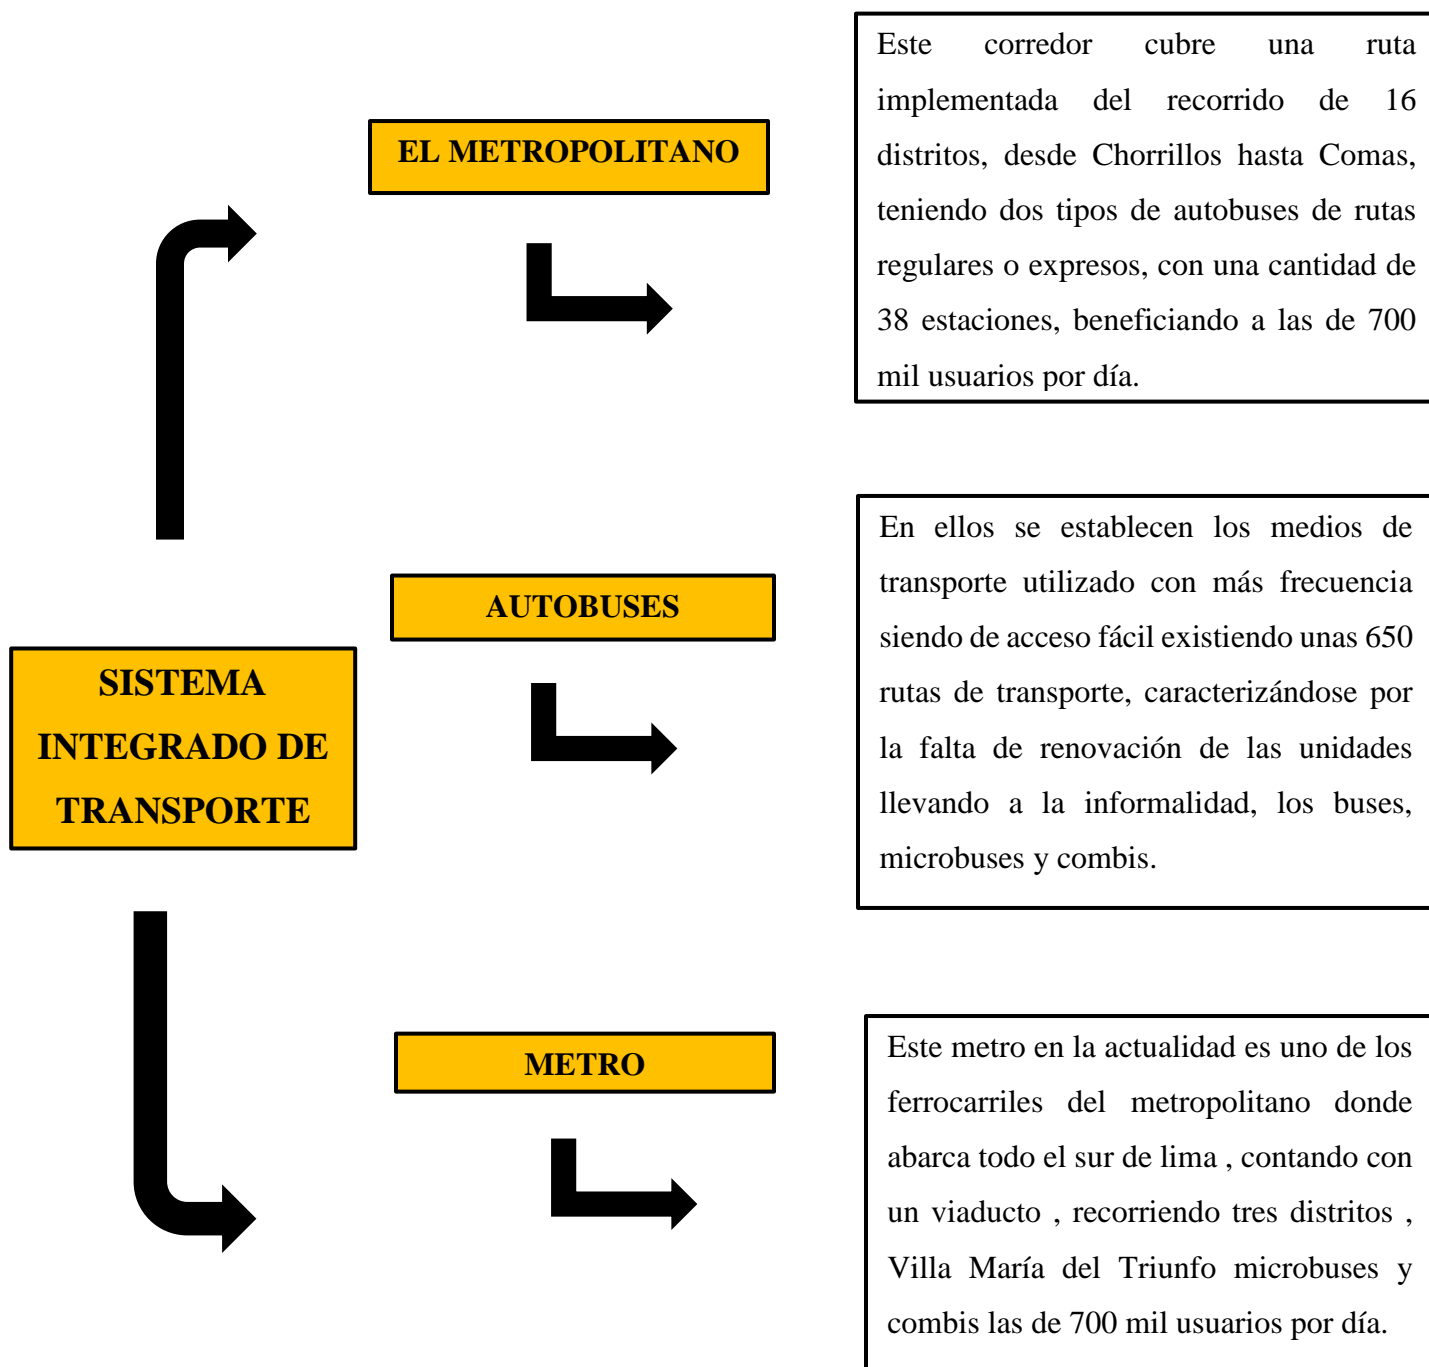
SISTEMA INTEGRADO DE TRANSPORTE

EL METROPOLITANO

Este corredor cubre una ruta implementada del recorrido de 16 distritos, desde Chorrillos hasta Comas, teniendo dos tipos de autobuses de rutas regulares o expresos, con una cantidad de 38 estaciones, beneficiando a las de 700 mil usuarios por día.

AUTOBUSES

En ellos se establecen los medios de transporte utilizado con más frecuencia siendo de acceso fácil existiendo unas 650 rutas de transporte, caracterizándose por la falta de renovación de las unidades llevando a la informalidad, los buses, microbuses y combis.

METRO

Este metro en la actualidad es uno de los ferrocarriles del metropolitano donde abarca todo el sur de lima , contando con un viaducto , recorriendo tres distritos , Villa María del Triunfo microbuses y combis las de 700 mil usuarios por día.